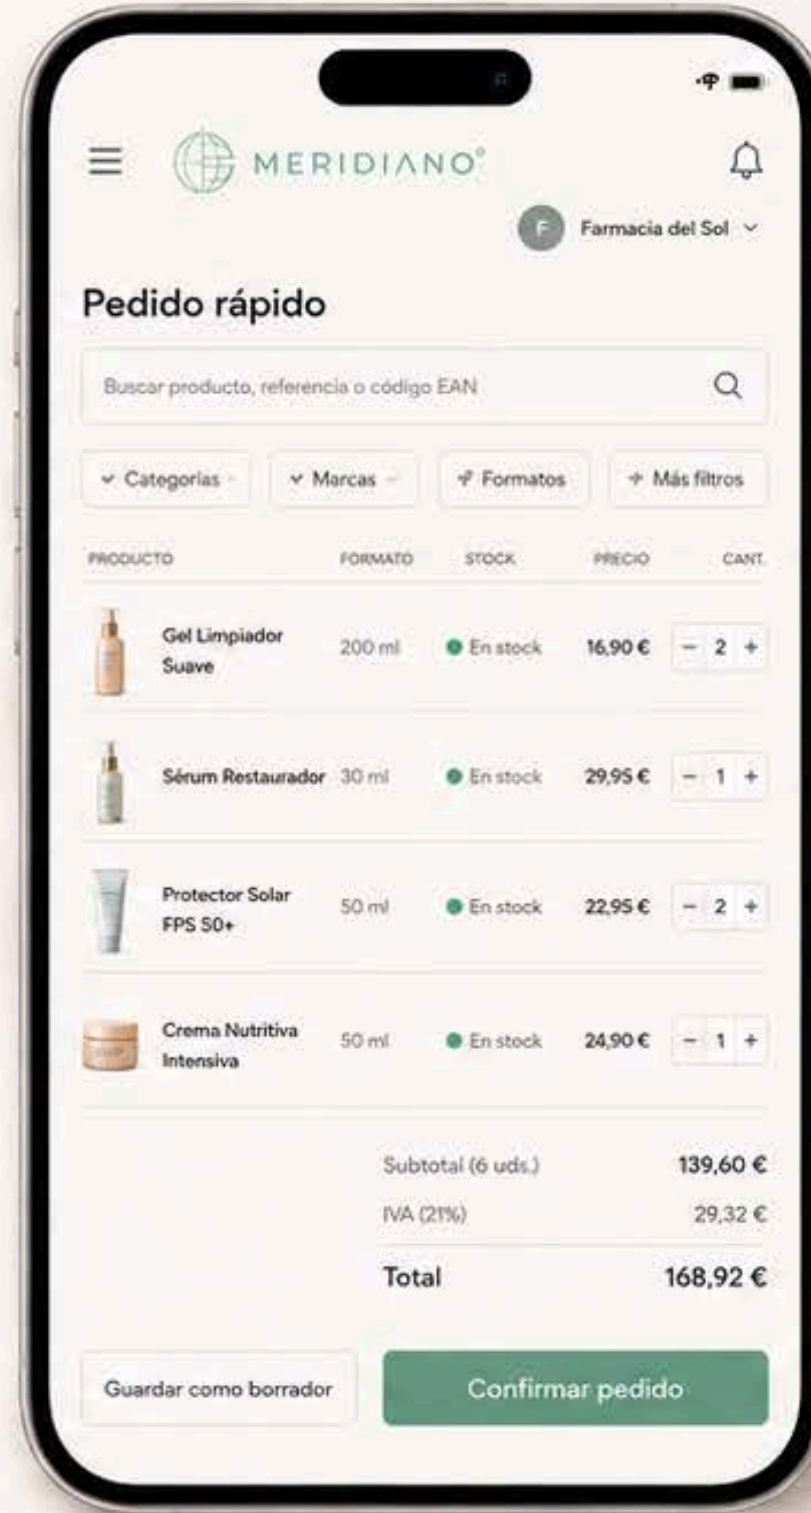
MERIDIANO®

F Farmacia del Sol

Pedido rápido

Buscar producto, referencia o código EAN

Categorías
Marcas
Formatos
+ Más filtros

| PRODUCTO | FORMATO | STOCK | PRECIO | CANT. |
|---|---|---|---|---|
| Gel Limpiador Suave | 200 ml | En stock | 16,90 € | − 2 + |
| Sérum Restaurador | 30 ml | En stock | 29,95 € | − 1 + |
| Protector Solar FPS 50+ | 50 ml | En stock | 22,95 € | − 2 + |
| Crema Nutritiva Intensiva | 50 ml | En stock | 24,90 € | − 1 + |

Subtotal (6 uds.) 139,60 €
IVA (21%) 29,32 €
Total 168,92 €

Guardar como borrador
Confirmar pedido